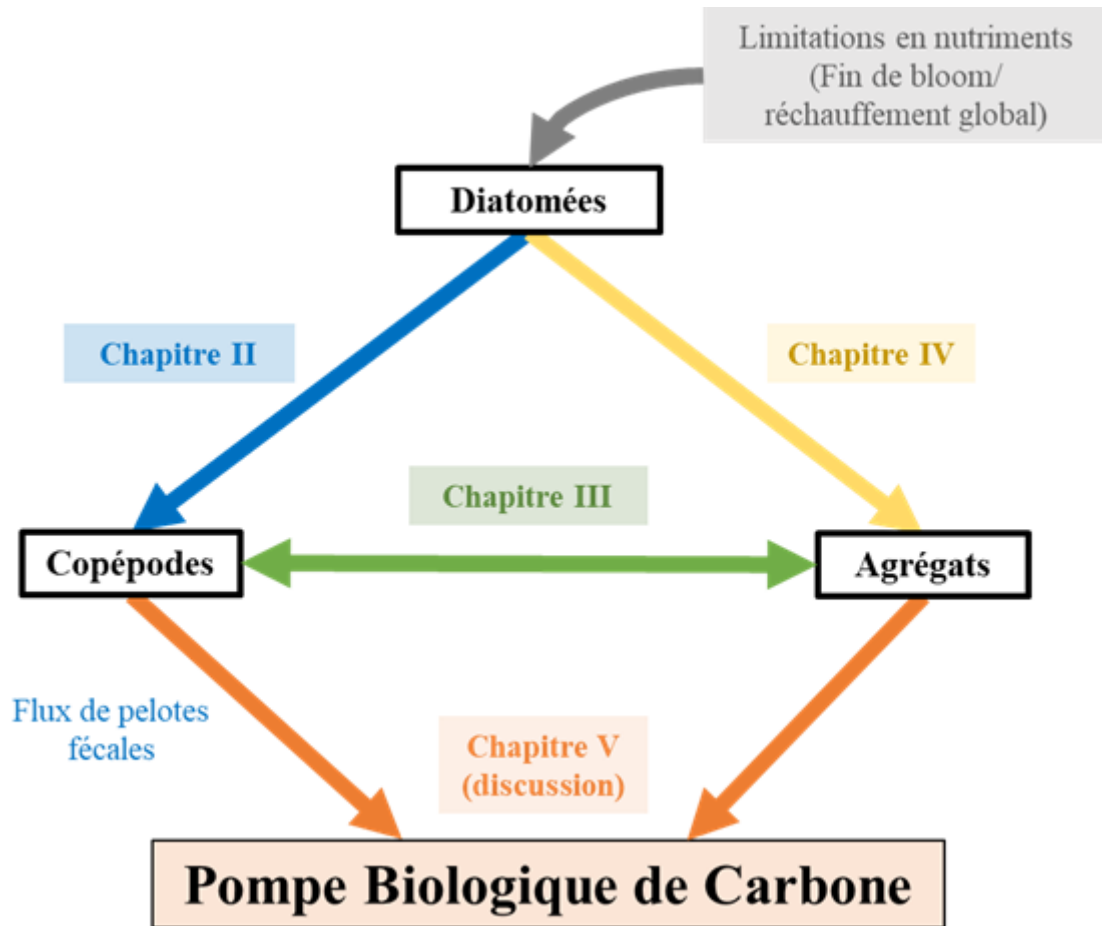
Limitations en nutriments (Fin de bloom/ réchauffement global)

Diatomées

Chapitre II

Chapitre IV

Chapitre III

Copépodes

Agrégats

Flux de pelotes fécales

Chapitre V (discussion)

Pompe Biologique de Carbone